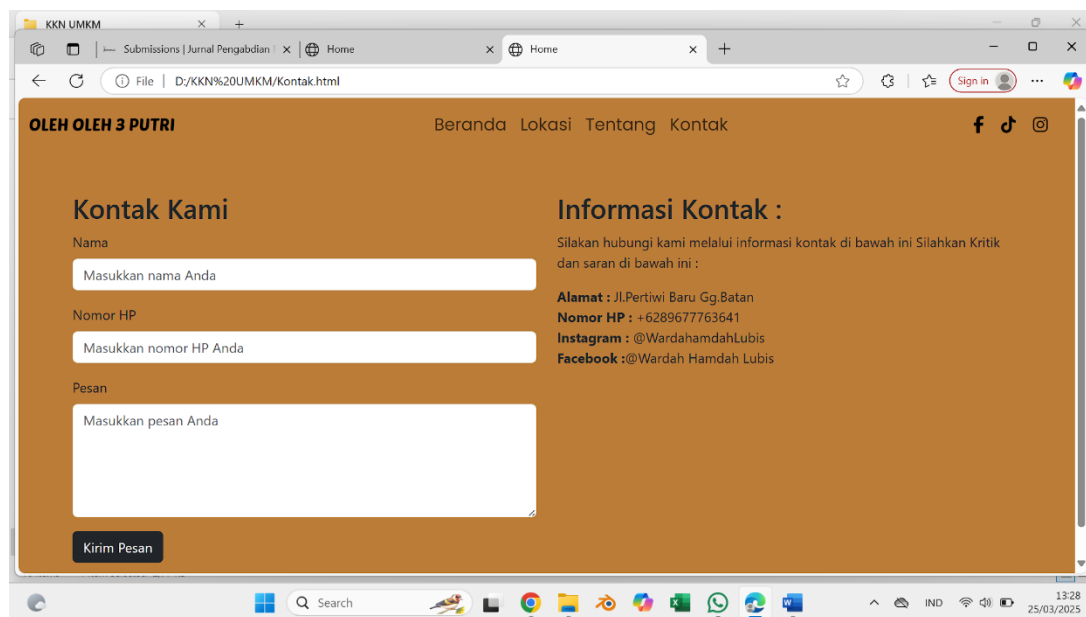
KKN UMKM

Submissions | Jurnal Pengabdian

Home

Home

File | D:/KKN%20UMKM/Kontak.html

Sign in

OLEH OLEH 3 PUTRI

Beranda Lokasi Tentang Kontak

Kontak Kami

Nama

Masukkan nama Anda

Nomor HP

Masukkan nomor HP Anda

Pesan

Masukkan pesan Anda

Kirim Pesan

Informasi Kontak :

Silakan hubungi kami melalui informasi kontak di bawah ini Silahkan Kritik dan saran di bawah ini :

**Alamat :** Jl.Pertiwi Baru Gg.Batan
**Nomor HP :** +6289677763641
**Instagram :** @WardahamdahLubis
**Facebook :**@Wardah Hamdah Lubis

Search

IND

13:28
25/03/2025